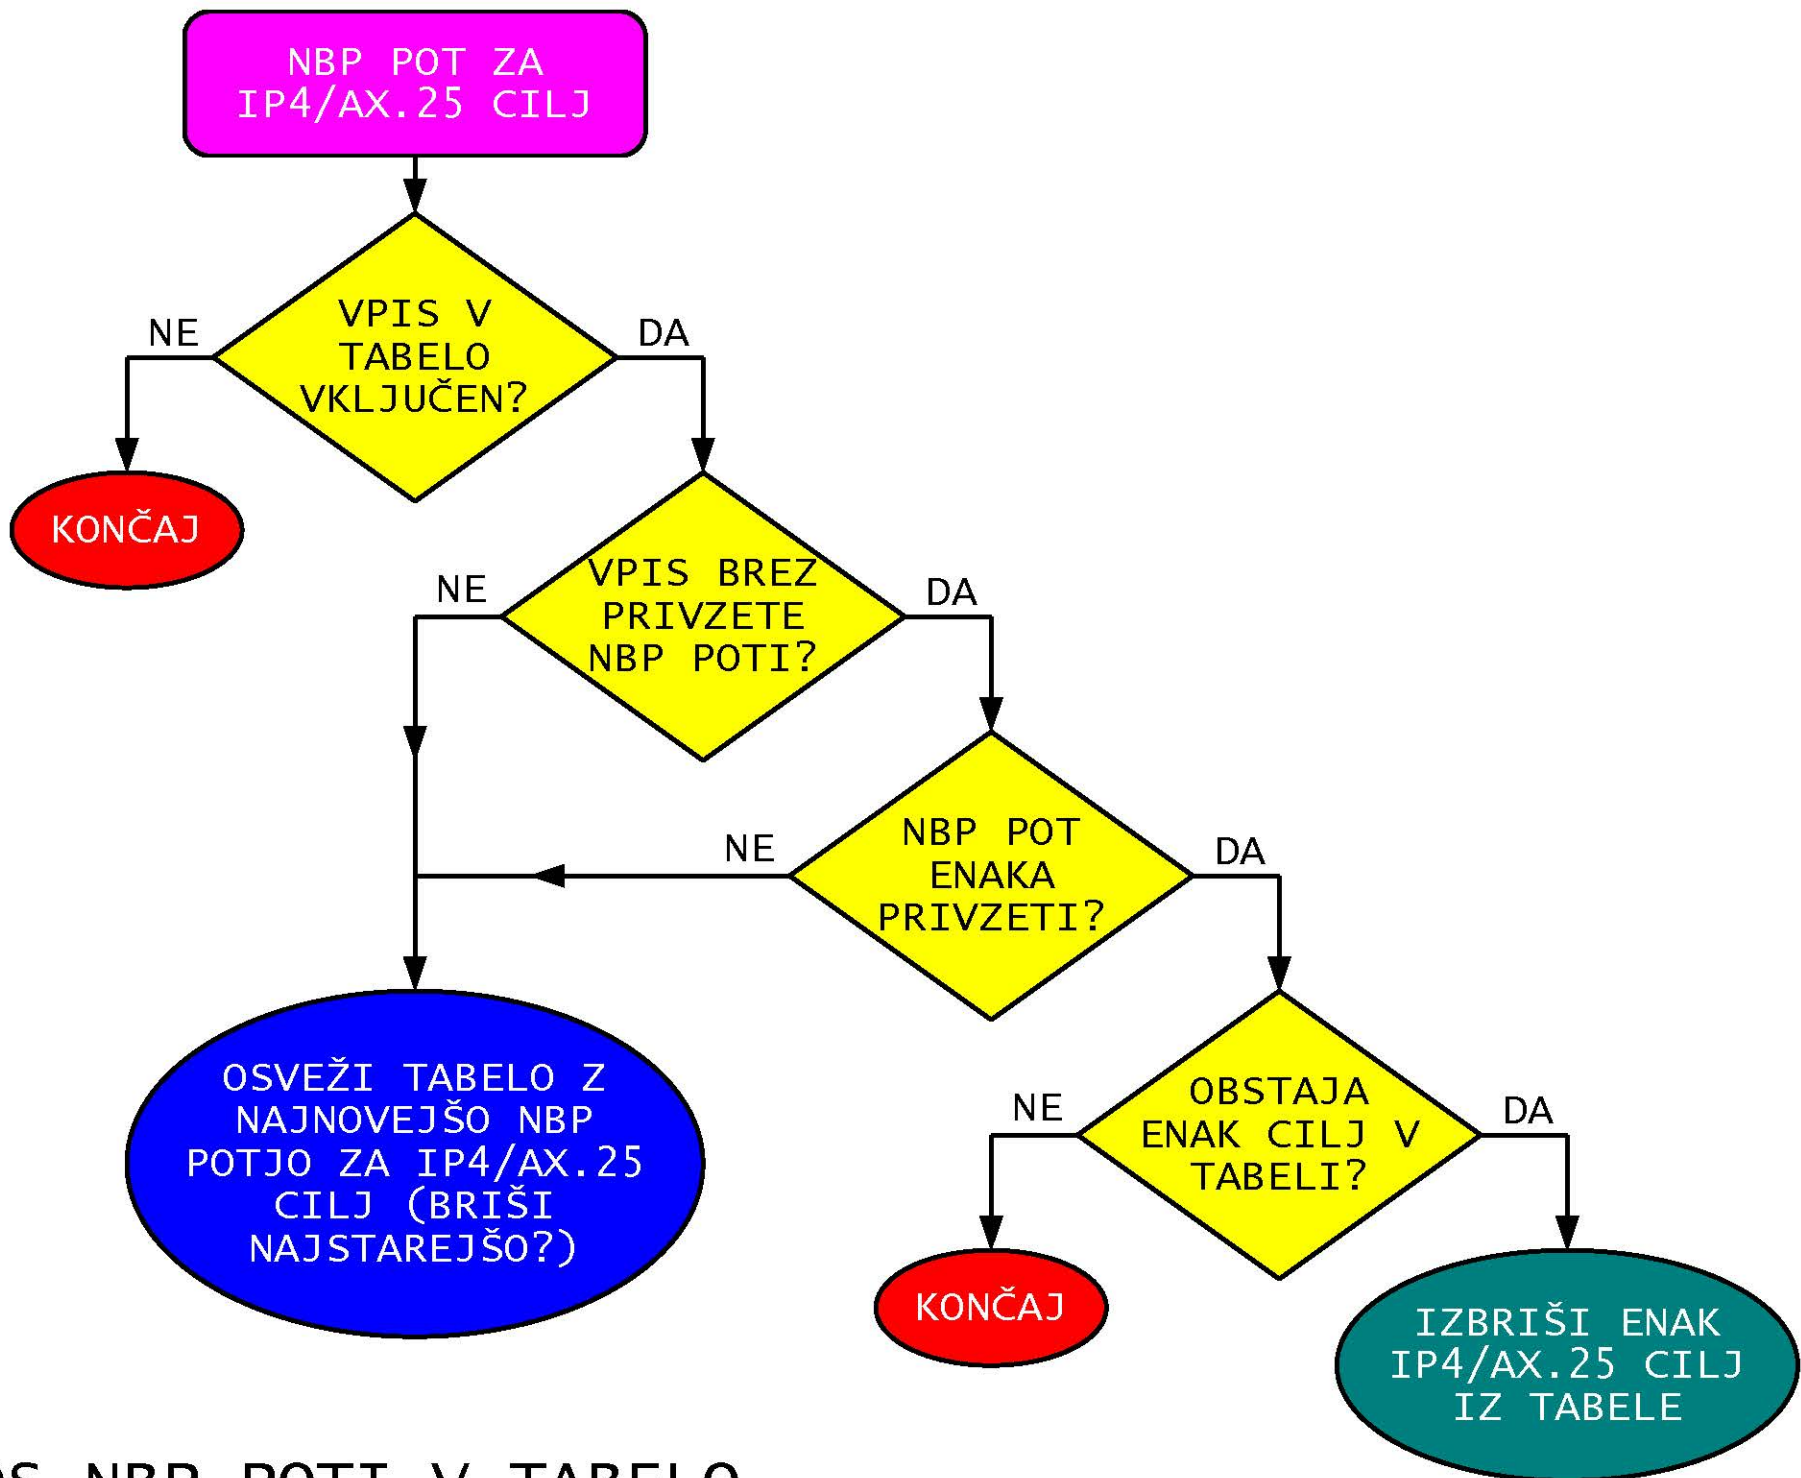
NBP POT ZA IP4/AX.25 CILJ

VPIS V TABELO VKLJUČEN?

NE

DA

KONČAJ

VPIS BREZ PRIVZETE NBP POTI?

NE

DA

NBP POT ENAKA PRIVZETI?

NE

DA

OSVEŽI TABELO Z NAJNOVEJŠO NBP POTJO ZA IP4/AX.25 CILJ (BRIŠI NAJSTAREJŠO?)

OBSTAJA ENAK CILJ V TABELI?

NE

DA

KONČAJ

IZBRIŠI ENAK IP4/AX.25 CILJ IZ TABELE

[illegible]S NBP POTI V TABELO